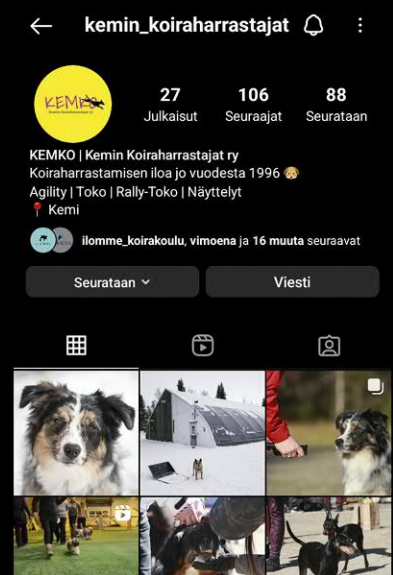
kemin_koiraharrastajat

KEMKO
Kemin Koiraharrastajat ry

27
Julkaisut

106
Seuraajat

88
Seurataan

KEMKO | Kemin Koiraharrastajat ry
Koiraharrastamisen iloa jo vuodesta 1996 🐶
Agility | Toko | Rally-Toko | Näyttelyt
📍 Kemi

ilomme_koirakoulu, vimoena ja 16 muuta seuraavat

Seurataan

Viesti